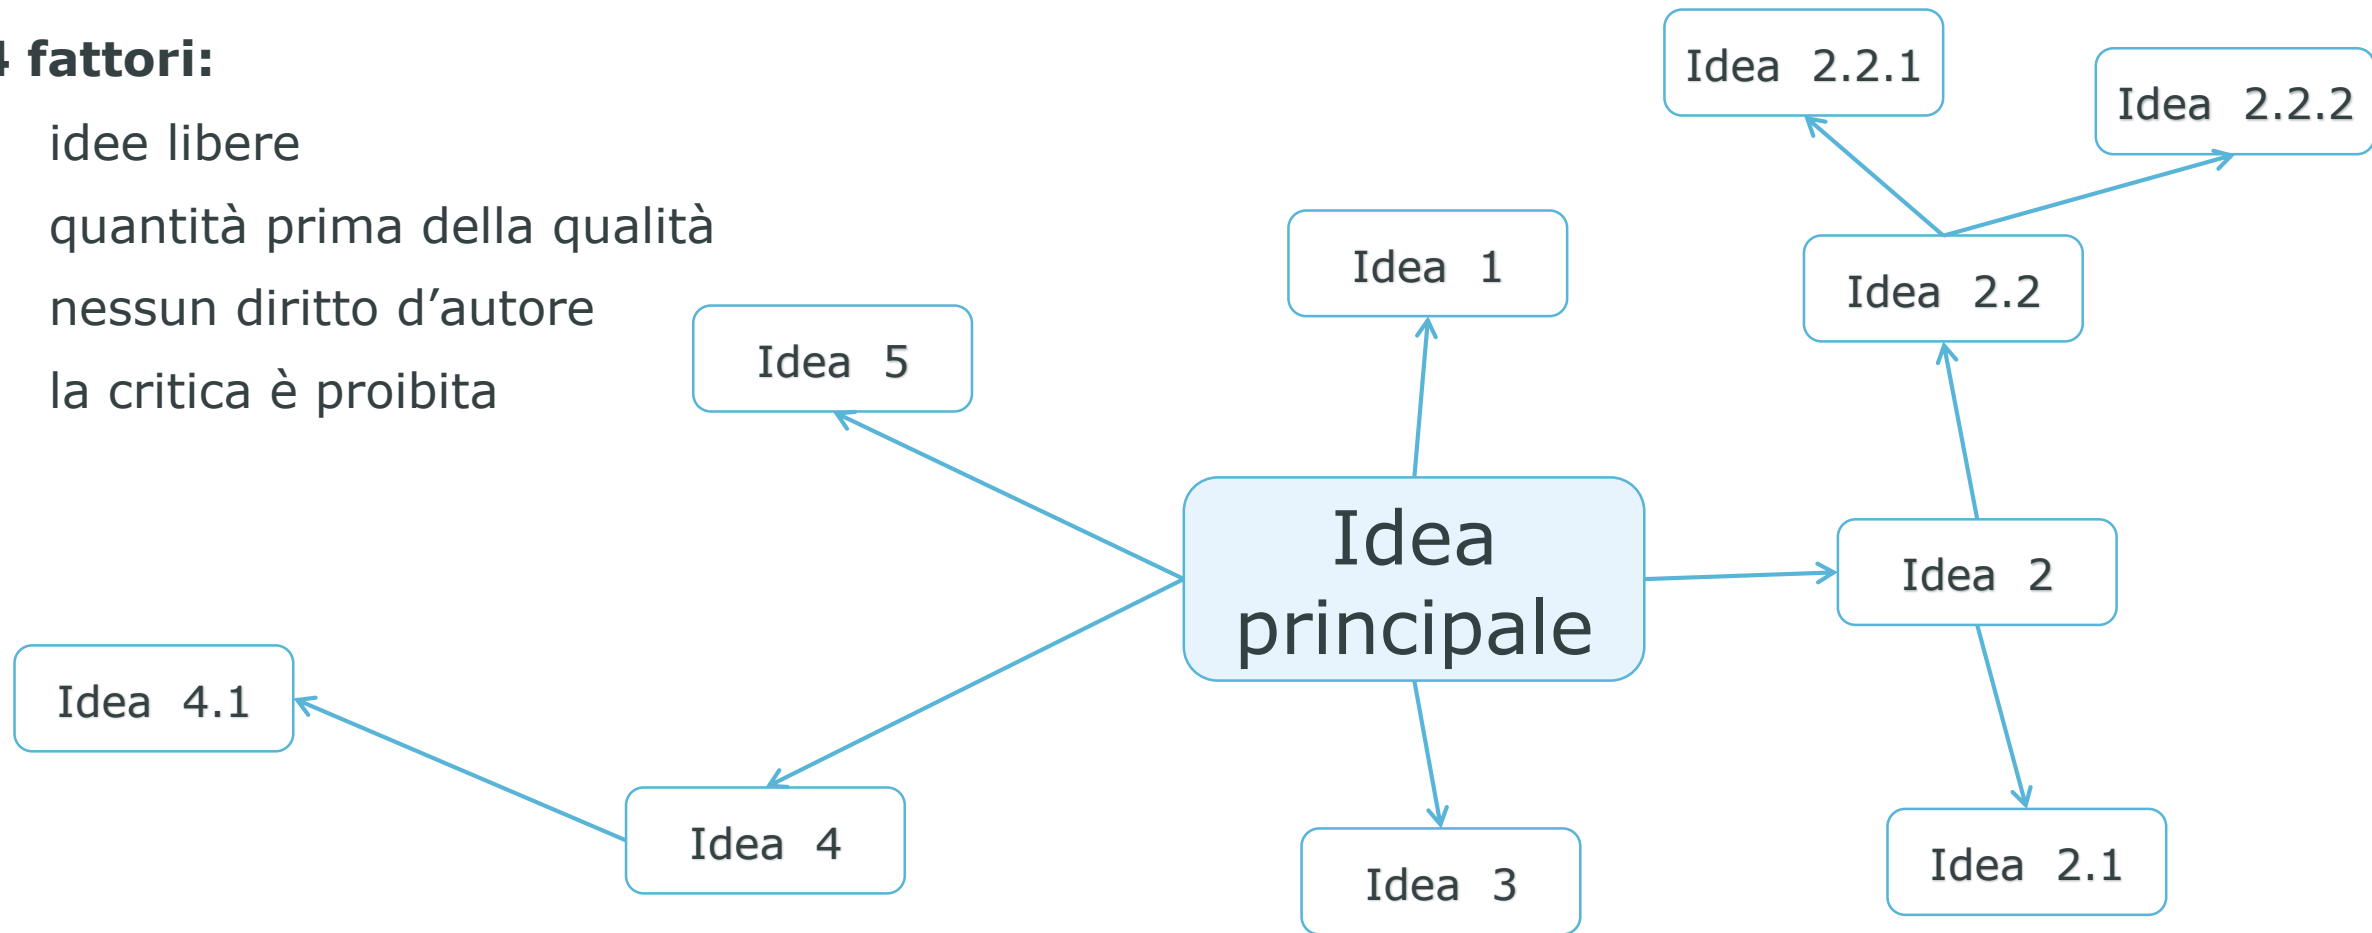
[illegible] fattori:

idee libere

quantità prima della qualità

nessun diritto d'autore

la critica è proibita

Idea 2.2.1

Idea 2.2.2

Idea 1

Idea 2.2

Idea 5

Idea principale

Idea 2

Idea 4.1

Idea 4

Idea 3

Idea 2.1